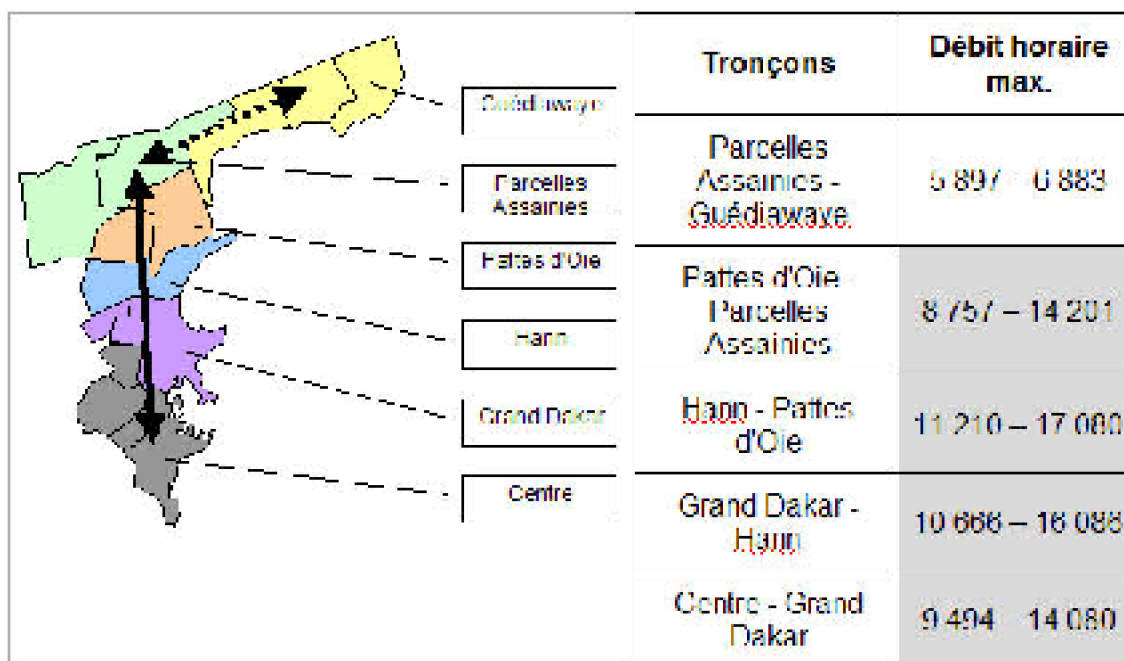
Guédiawaye

Parcelles Assainies

Pattes d'Oie

Hann

Grand Dakar

Centre

| Tronçons | Débit horaire max. |
|---|---|
| Parcelles Assainies - Guédiawaye | 5 897 – 6 883 |
| Pattes d'Oie - Parcelles Assainies | 8 757 – 14 201 |
| Hann - Pattes d'Oie | 11 210 – 17 080 |
| Grand Dakar - Hann | 10 666 – 16 086 |
| Centre - Grand Dakar | 9 494 – 14 080 |